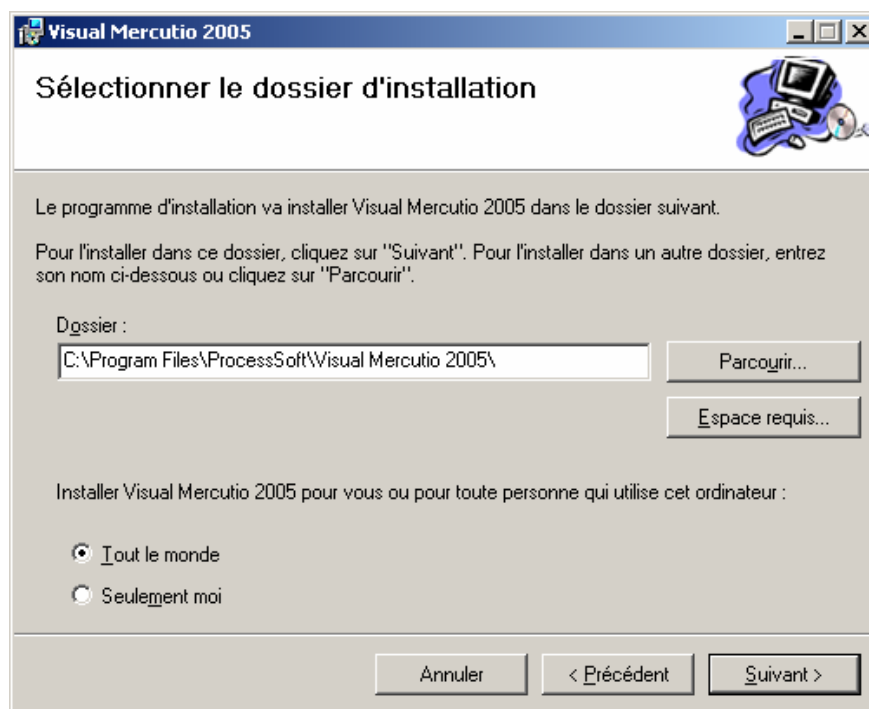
Visual Mercutio 2005

Sélectionner le dossier d'installation

Le programme d'installation va installer Visual Mercutio 2005 dans le dossier suivant.

Pour l'installer dans ce dossier, cliquez sur "Suivant". Pour l'installer dans un autre dossier, entrez son nom ci-dessous ou cliquez sur "Parcourir".

Dossier :

C:\Program Files\ProcessSoft\Visual Mercutio 2005\

Parcourir...

Espace requis...

Installer Visual Mercutio 2005 pour vous ou pour toute personne qui utilise cet ordinateur :

Tout le monde

Seulement moi

Annuler

< Précédent

Suivant >